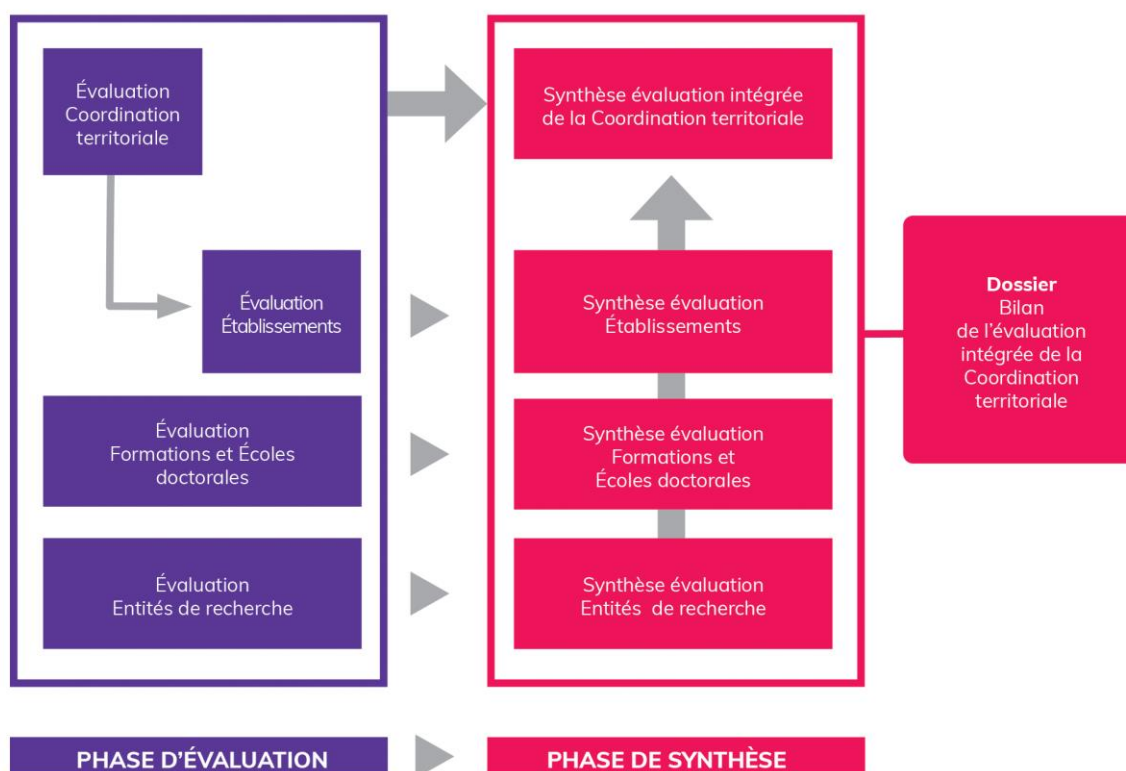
Évaluation Coordination territoriale

Évaluation Établissements

Évaluation Formations et Écoles doctorales

Évaluation Entités de recherche

Synthèse évaluation intégrée de la Coordination territoriale

Synthèse évaluation Établissements

Synthèse évaluation Formations et Écoles doctorales

Synthèse évaluation Entités de recherche

**Dossier**
Bilan de l'évaluation intégrée de la Coordination territoriale

PHASE D'ÉVALUATION

PHASE DE SYNTHÈSE